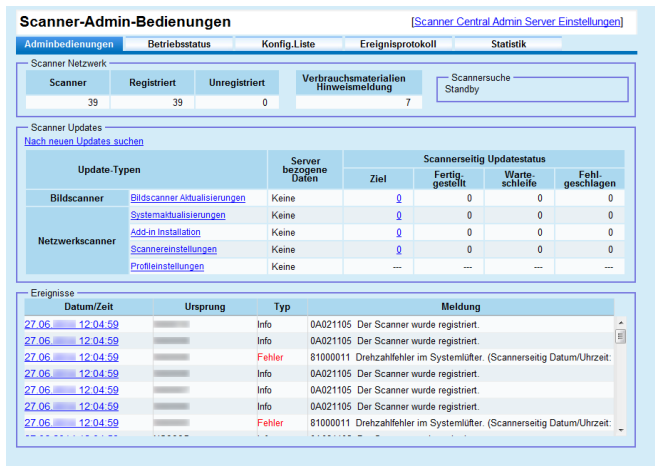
Scanner-Admin-Bedienungen

[Scanner Central Admin Server Einstellungen]

Adminbedienungen | Betriebsstatus | Konfig.Liste | Ereignisprotokoll | Statistik

Scanner Netzwerk

| Scanner | Registriert | Unregistriert |
|---|---|---|
| 39 | 39 | 0 |

| Verbrauchsmaterialien Hinweismeldung |
|---|
| 7 |

Scannersuche
Standby

Scanner Updates

Nach neuen Updates suchen

| Update-Typen | | Server bezogene Daten | Ziel | Fertig-gestellt | Warte-schleife | Fehl-geschlagen |
|---|---|---|---|---|---|---|
| Bildscanner | Bildscanner Aktualisierungen | Keine | 0 | 0 | 0 | 0 |
| Netzwerkscanner | Systemaktualisierungen | Keine | 0 | 0 | 0 | 0 |
| | Add-in Installation | Keine | 0 | 0 | 0 | 0 |
| | Scannereinstellungen | Keine | 0 | 0 | 0 | 0 |
| | Profileinstellungen | Keine | --- | --- | --- | --- |

Scannerseitig Updatestatus

Ereignisse

| Datum/Zeit | Ursprung | Typ | Meldung |
|---|---|---|---|
| 27.06.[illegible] 12:04:59 | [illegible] | Info | 0A021105 Der Scanner wurde registriert. |
| 27.06.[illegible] 12:04:59 | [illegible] | Info | 0A021105 Der Scanner wurde registriert. |
| 27.06.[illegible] 12:04:59 | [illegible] | Fehler | 81000011 Drehzahlfehler im Systemlüfter. (Scannerseitig Datum/Uhrzeit: |
| 27.06.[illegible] 12:04:59 | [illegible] | Info | 0A021105 Der Scanner wurde registriert. |
| 27.06.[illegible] 12:04:59 | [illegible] | Info | 0A021105 Der Scanner wurde registriert. |
| 27.06.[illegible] 12:04:59 | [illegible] | Info | 0A021105 Der Scanner wurde registriert. |
| 27.06.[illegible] 12:04:59 | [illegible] | Fehler | 81000011 Drehzahlfehler im Systemlüfter. (Scannerseitig Datum/Uhrzeit: |